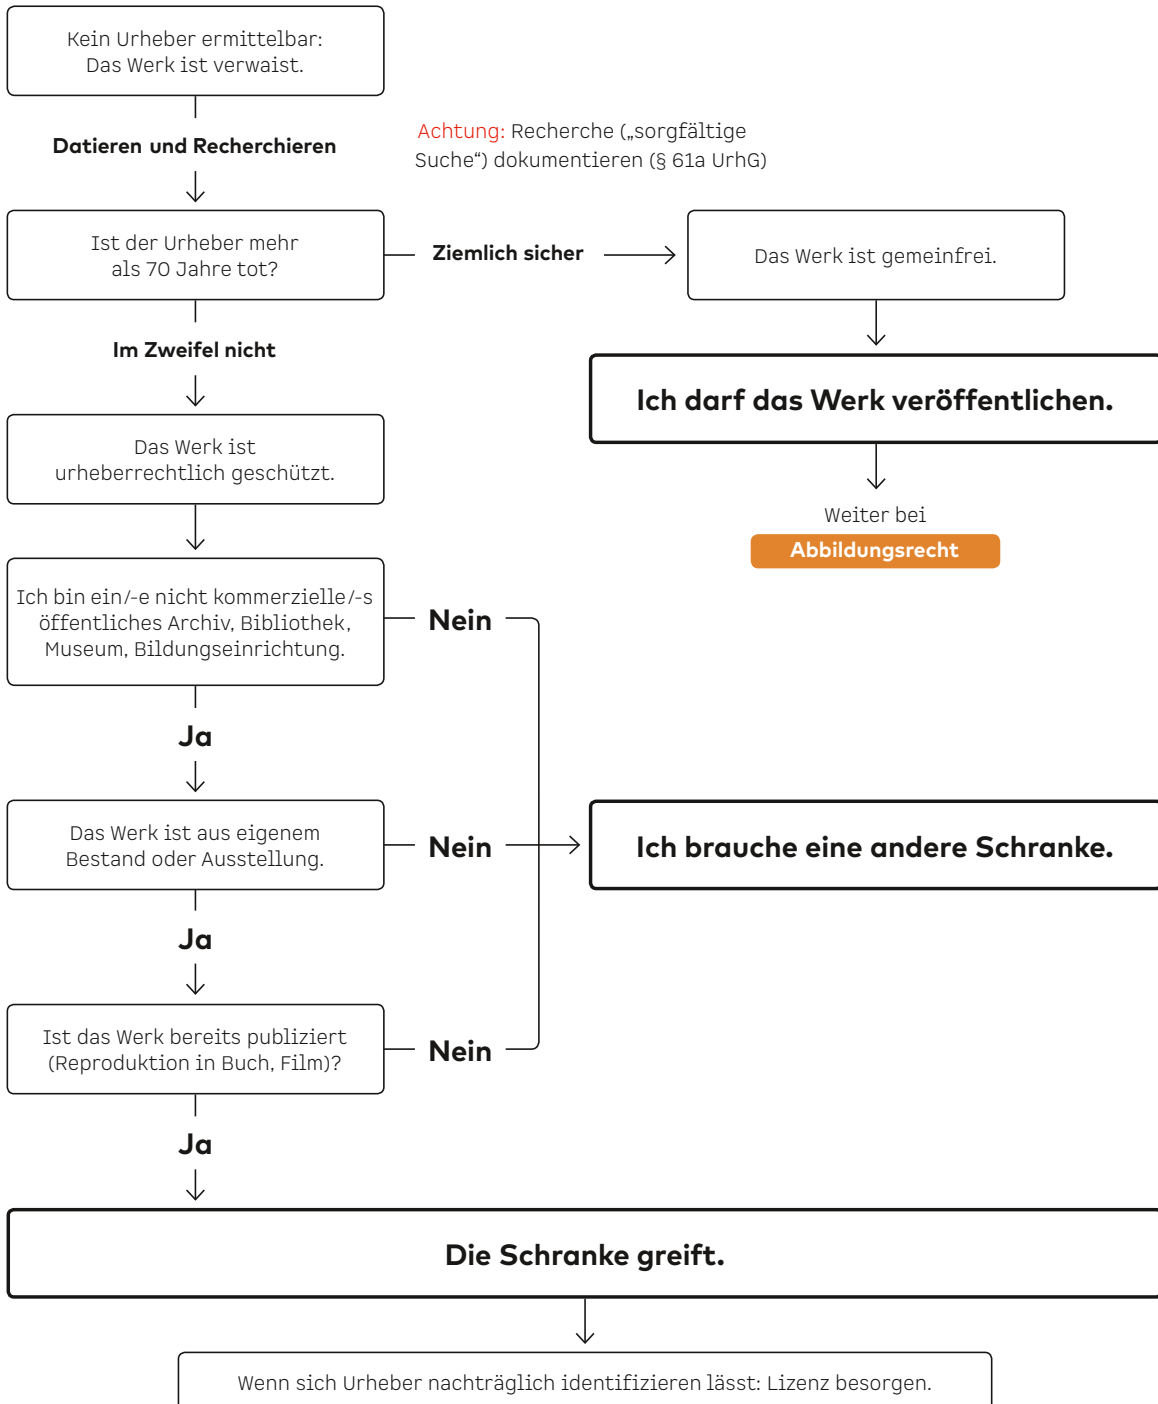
Kein Urheber ermittelbar: Das Werk ist verwaist.

Datieren und Recherchieren

Achtung: Recherche („sorgfältige Suche“) dokumentieren (§ 61a UrhG)

Ist der Urheber mehr als 70 Jahre tot?

Ziemlich sicher

Das Werk ist gemeinfrei.

Im Zweifel nicht

Ich darf das Werk veröffentlichen.

Das Werk ist urheberrechtlich geschützt.

Weiter bei

Abbildungsrecht

Ich bin ein/-e nicht kommerzielle/-s öffentliches Archiv, Bibliothek, Museum, Bildungseinrichtung.

Nein

Ja

Das Werk ist aus eigenem Bestand oder Ausstellung.

Nein

Ich brauche eine andere Schranke.

Ja

Ist das Werk bereits publiziert (Reproduktion in Buch, Film)?

Nein

Ja

Die Schranke greift.

Wenn sich Urheber nachträglich identifizieren lässt: Lizenz besorgen.